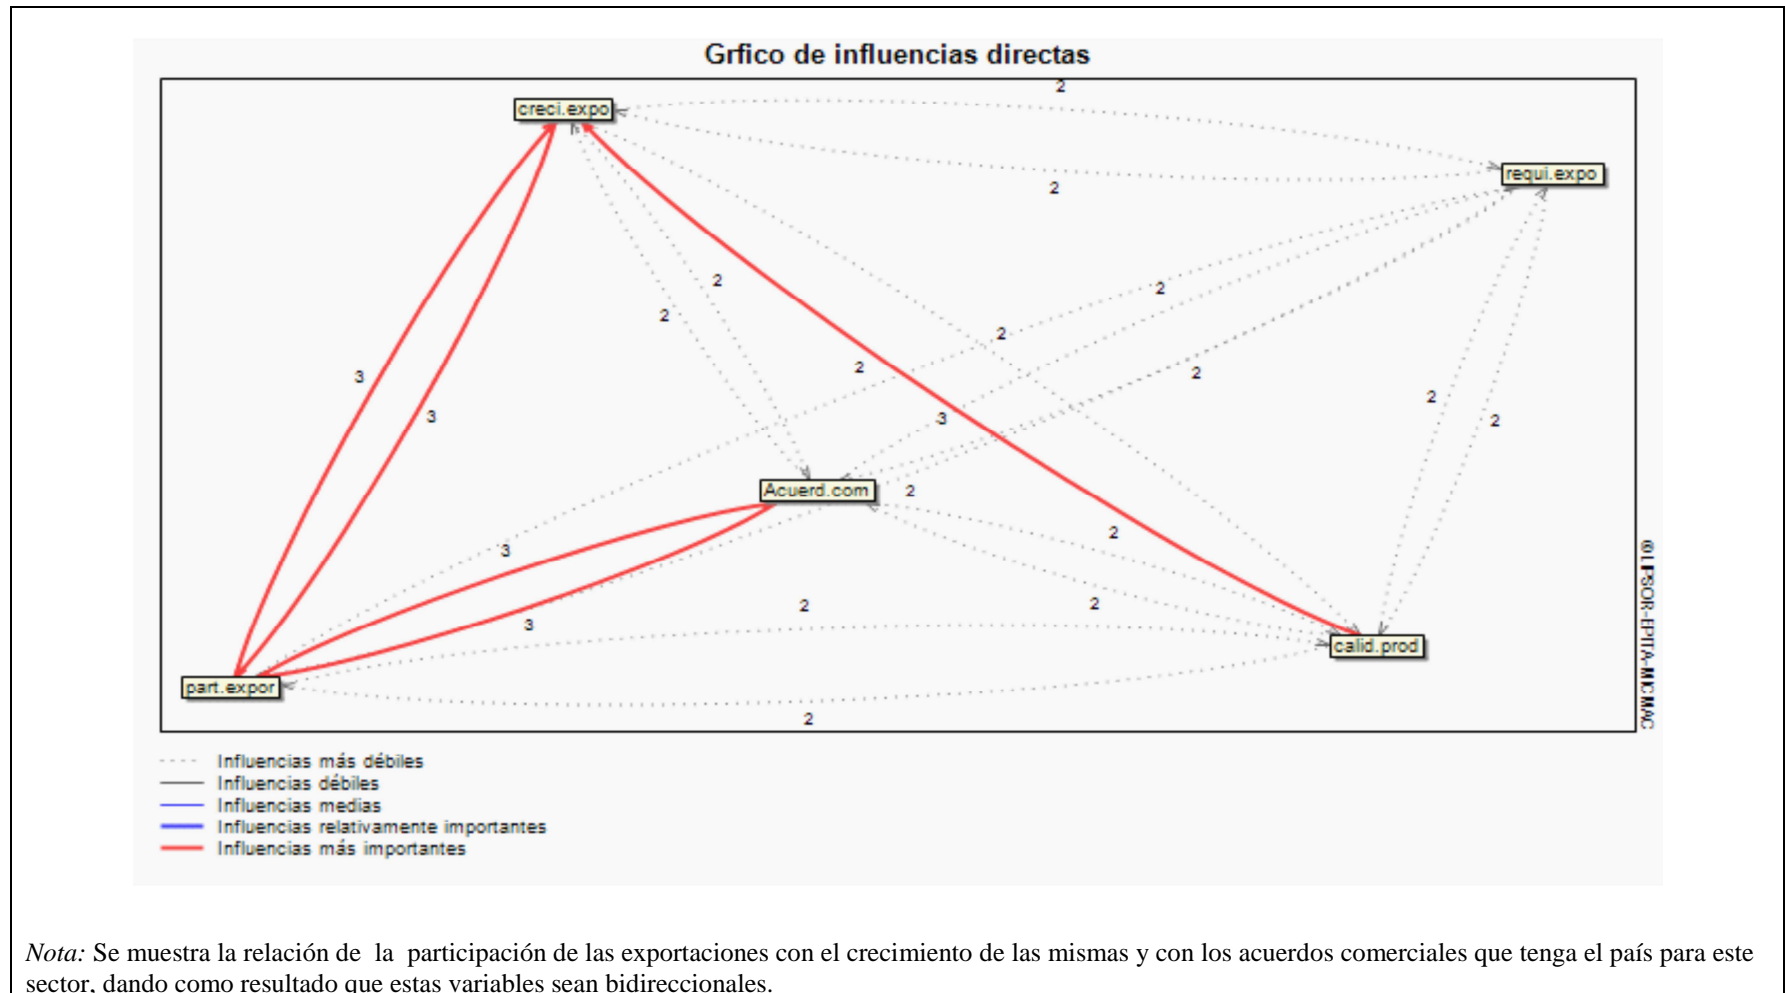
Grfico de influencias directas

creci.expo

requi.expo

Acuerd.com

part.expor

calid.prod

2
2
2
2
2
2
2
2
3
3
3
2
2
2
2
2
3
3
2
2
2
2

©LIPSOR-EPITA-MICMAC

Influencias más débiles
Influencias débiles
Influencias medias
Influencias relativamente importantes
Influencias más importantes

*Nota:* Se muestra la relación de la participación de las exportaciones con el crecimiento de las mismas y con los acuerdos comerciales que tenga el país para este sector, dando como resultado que estas variables sean bidireccionales.